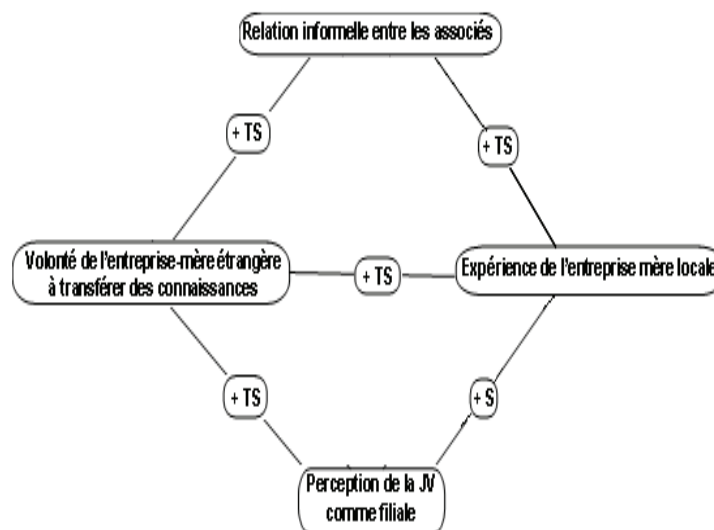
Relation informelle entre les associés

+ TS

+ TS

Volonté de l'entreprise-mère étrangère à transférer des connaissances

+ TS

Expérience de l'entreprise mère locale

+ TS

+ S

Perception de la JV comme filiale